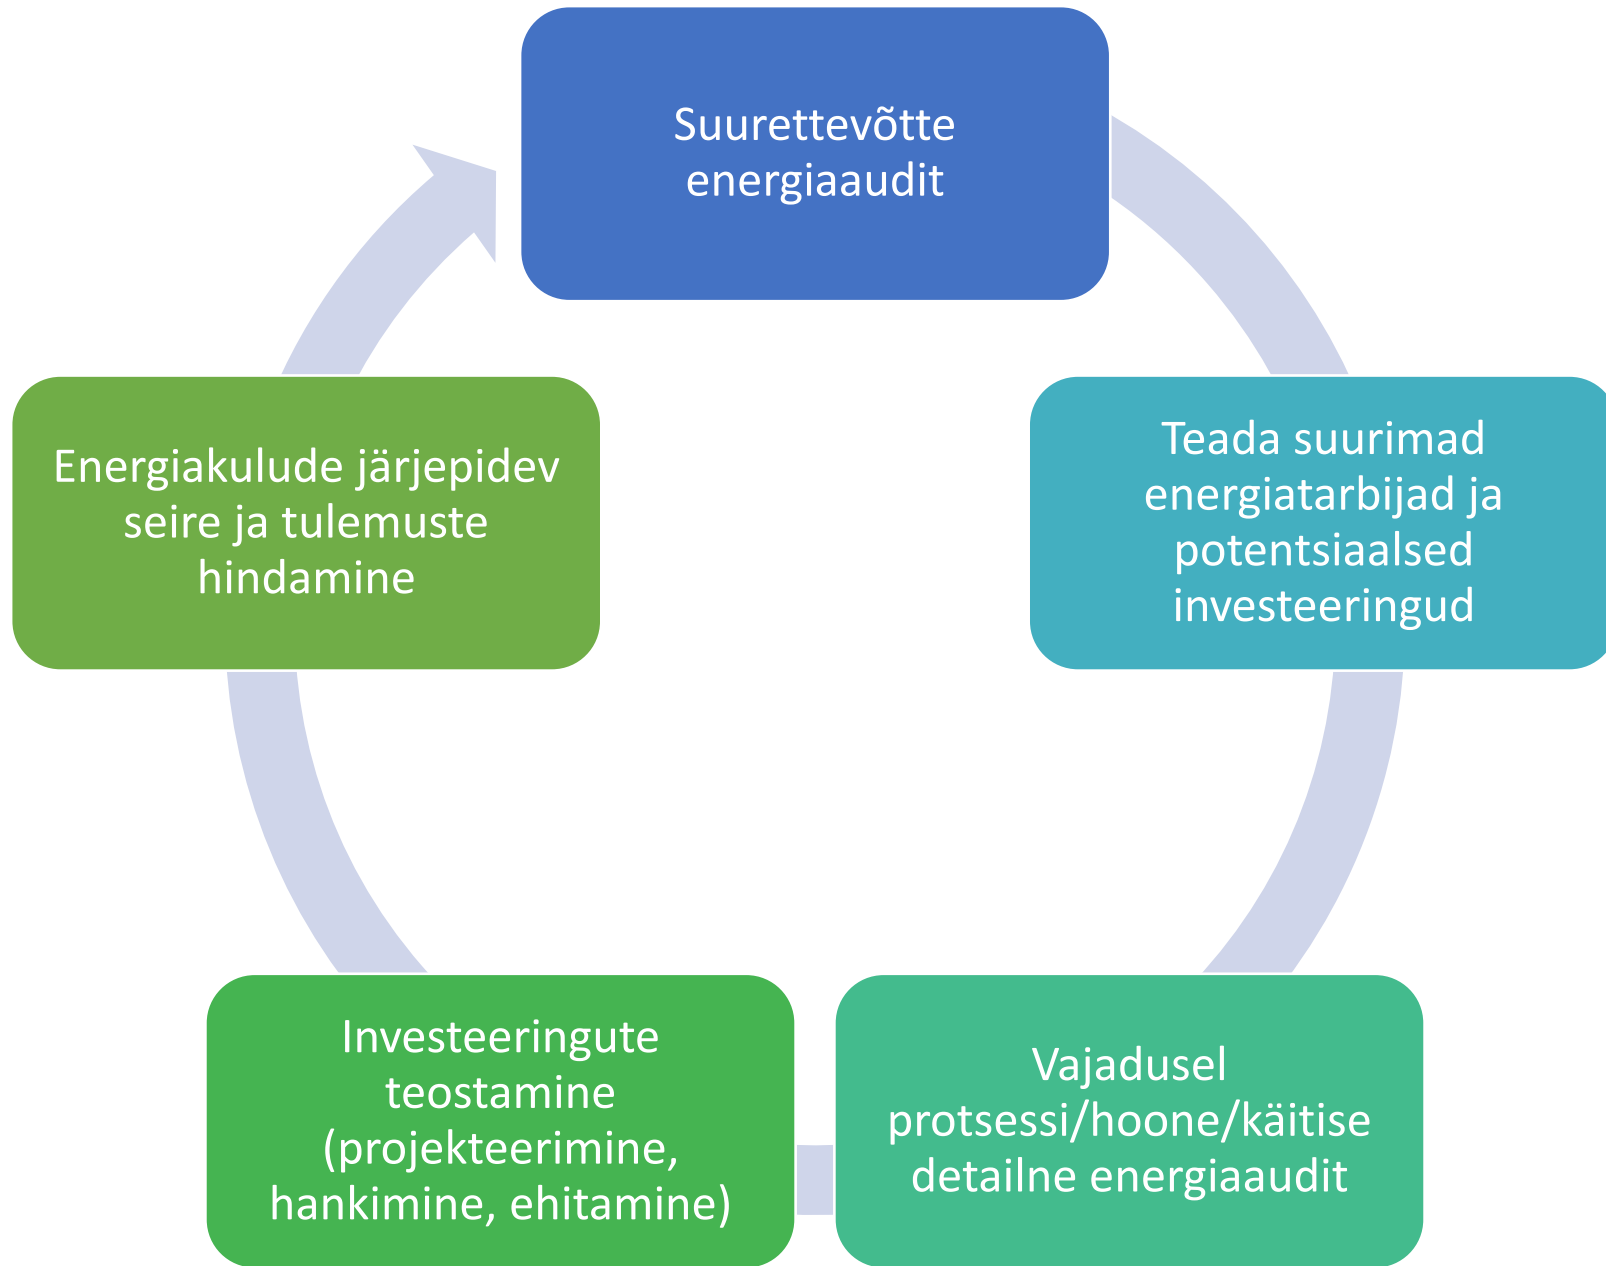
Suurettevõtte energiaaudit

Teada suurimad energiatarbijad ja potentsiaalsed investeeringud

Vajadusel protsessi/hoone/käitise detailne energiaaudit

Investeeringute teostamine (projekteerimine, hankimine, ehitamine)

Energiakulude järjepidev seire ja tulemuste hindamine